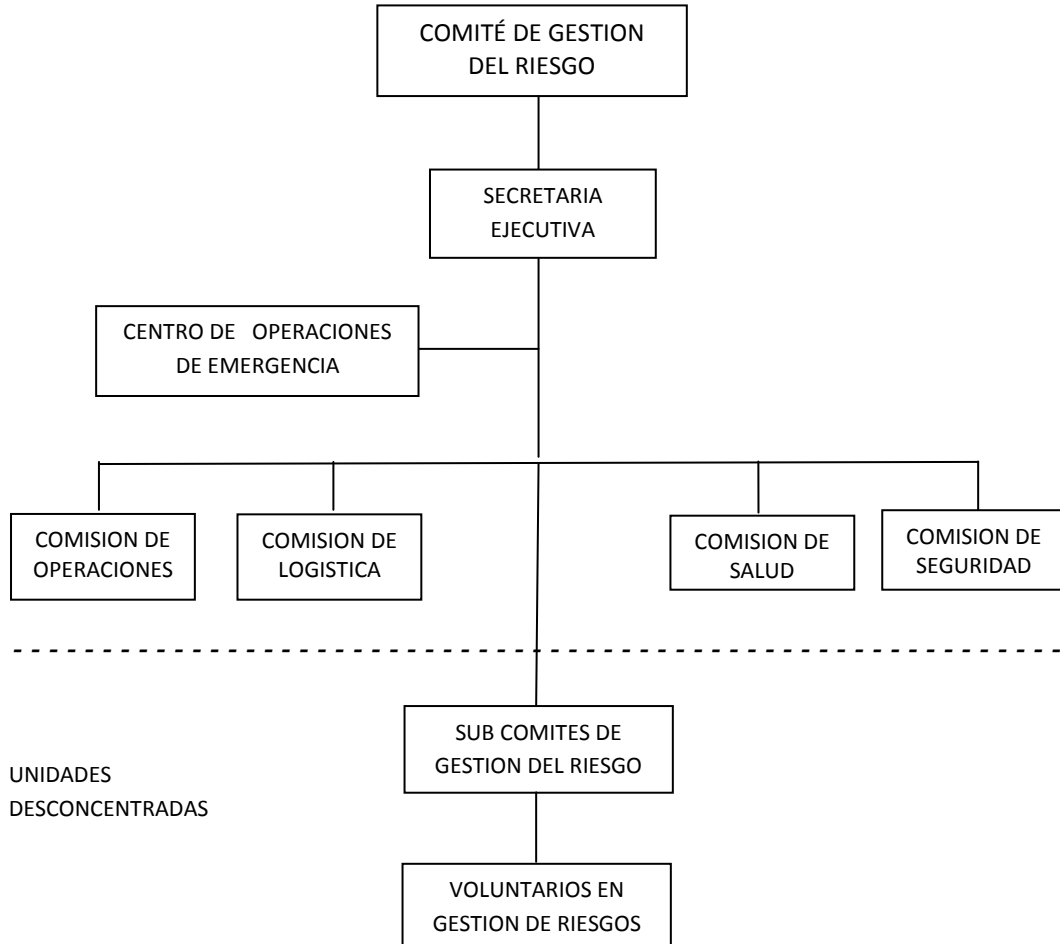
COMITÉ DE GESTION DEL RIESGO

SECRETARIA EJECUTIVA

CENTRO DE OPERACIONES DE EMERGENCIA

COMISION DE OPERACIONES

COMISION DE LOGISTICA

COMISION DE SALUD

COMISION DE SEGURIDAD

SUB COMITES DE GESTION DEL RIESGO

UNIDADES DESCONCENTRADAS

VOLUNTARIOS EN GESTION DE RIESGOS